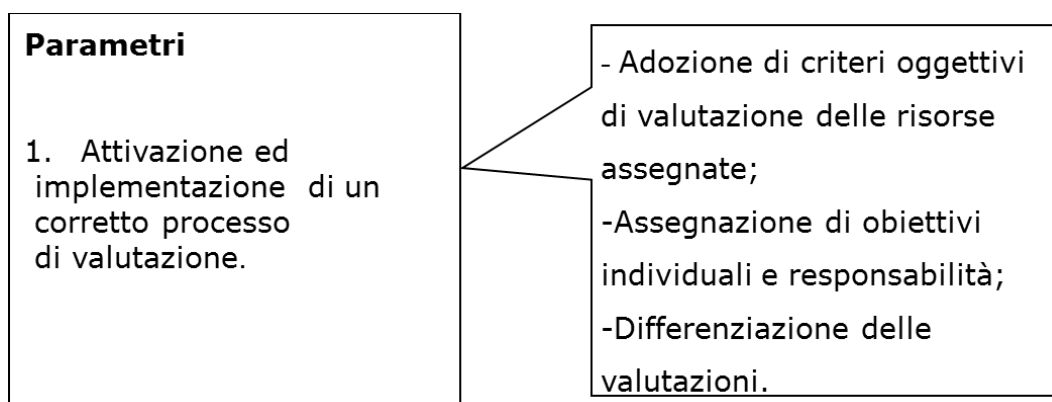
**Parametri**

1. Attivazione ed implementazione di un corretto processo di valutazione.

- Adozione di criteri oggettivi di valutazione delle risorse assegnate;
-Assegnazione di obiettivi individuali e responsabilità;
-Differenziazione delle valutazioni.